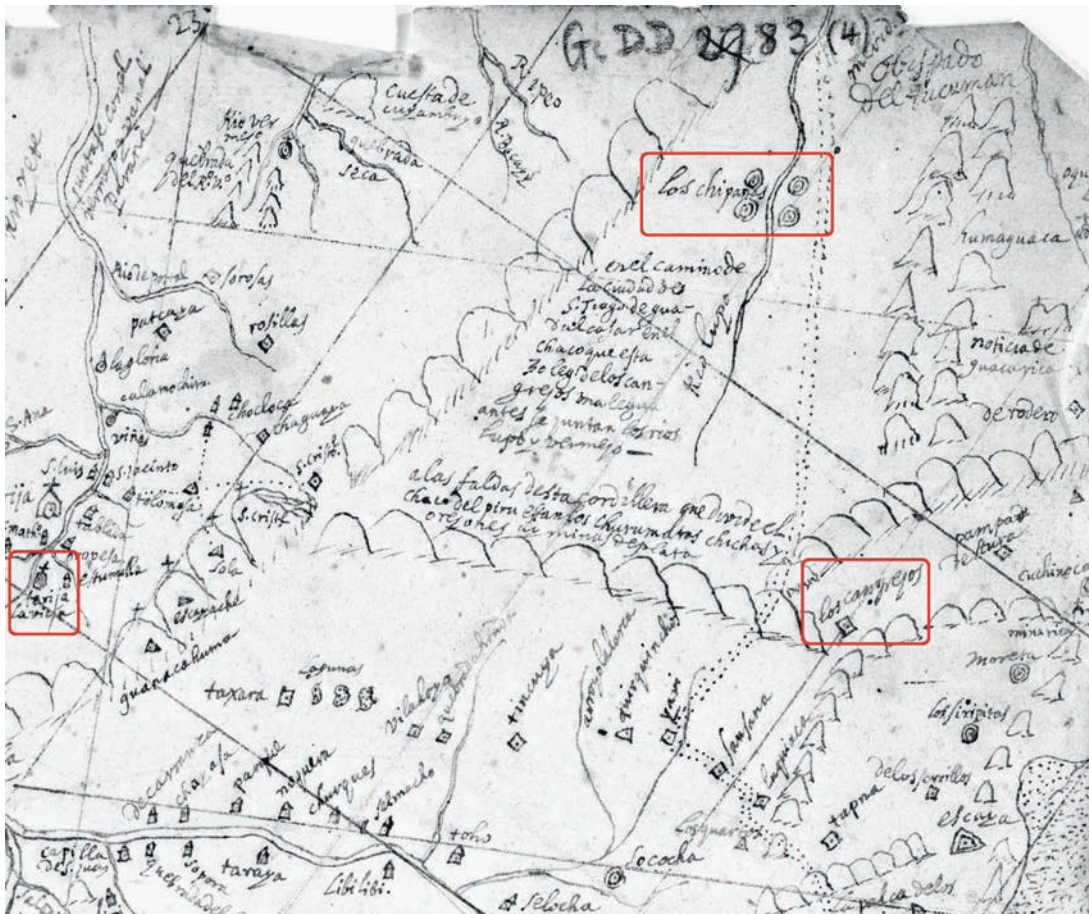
23

G. DD 2983 (4)

Obispado del Tucuman

R. Liveo

Cuesta de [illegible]

R. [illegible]

Rio Bermejo

quebrada del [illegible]

quebrada seca

Los chiguanos

Rio del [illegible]

sorosas

en el camino de la ciudad de S. Tiago de guadalcazar en el Chaco que esta 30 legs de los cangrejos una legua antes se juntan los rios Lupo y bermejo —

Rio Lupo

humaguaca

noticia de guacayica

de rodero

patanza

rosillas

gloria

calamochita

S. Ana

choclaya

chiguagua

viña

S. Luis

S. Jacinto

S. Crist.

tilomosa

tarija

S. Crist.

a las faldas desta cordillera que divide el chaco del piru estan los churumatas chichas y orejones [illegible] minas de plata

pampa de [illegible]

calingasta

tarija la vieja

sola

escapache

guanacoheuma

los cangrejos

taxara

Lagunas

vilaboya

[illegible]

tiniuya

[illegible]

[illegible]

Santiago

moreta

los siripitos

Lapacilla

tapna

de los sorrillos

escoya

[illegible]

chasaga

pampa

mojuela

churquis

Almacho

toro

capilla de sipues

sopore

taraya

Libi libi

Socochia

Selocha